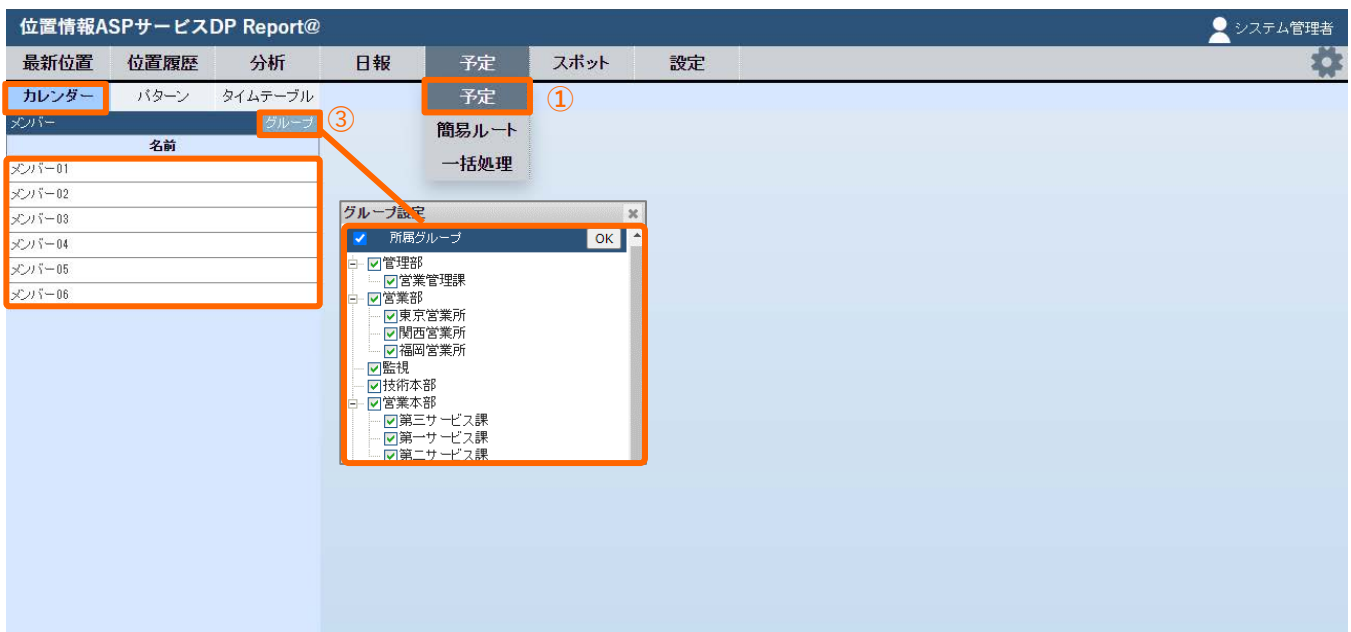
位置情報ASPサービスDP Report@

システム管理者

最新位置 位置履歴 分析 日報 予定 スポット 設定

予定 ①
簡易ルート
一括処理

カレンダー パターン タイムテーブル

メンバー グループ ③

| 名前 |
|---|
| メンバー01 |
| メンバー02 |
| メンバー03 |
| メンバー04 |
| メンバー05 |
| メンバー06 |

グループ設定

所属グループ OK

管理部
営業管理課
営業部
東京営業所
関西営業所
福岡営業所
監視
技術本部
営業本部
第三サービス課
第一サービス課
第二サービス課